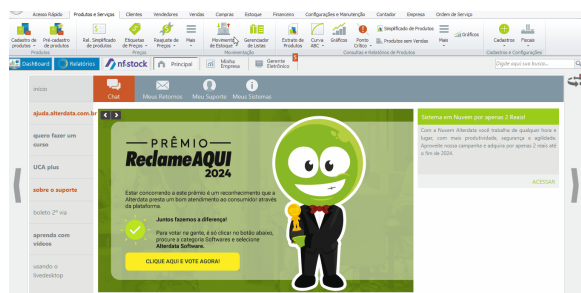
Acesso Rápido | Produtos e Serviços | Clientes | Vendedores | Vendas | Compras | Estoque | Financeiro | Configurações e Manutenção | Contador | Empresa | Ordem de Serviço

Cadastro de produtos | Pré-cadastro de produtos | Rel. Simplificado de produtos | Etiquetas de Preços | Reajuste de Preços | Mais | Movimento de Estoque | Gerenciador de Listas | Extrato de Produtos | Curva ABC | Gráficos | Ponto Crítico | Simplificado de Produtos | Produtos sem Vendas | Mais | Gráficos | Cadastros | Fiscais

Produtos | Preços | Movimentação | Consultas e Relatórios de Produtos | Cadastros e Configurações

Dashboard | Relatórios | nf.stock | Principal | Minha Empresa | Gerente Eletrônico

Digite aqui sua busca...

início

ajude.alterdata.com.br

quero fazer um curso

UCA plus

sobre o suporte

boleto 2ª via

aprenda com vídeos

usando o livedesktop

Chat | Meus Retornos | Meu Suporte | Meus Sistemas

PRÊMIO
ReclameAQUI
2024

Estar concorrendo a este prêmio é um reconhecimento que a Alterdata presta um bom atendimento ao consumidor através da plataforma.

Juntos faremos a diferença!

Para votar na gente, é só clicar no botão abaixo, procure a categoria Softwares e selecione Alterdata Software.

CLIQUE AQUI E VOTE AGORA!

Sistema em Nuvem por apenas 2 Reais!

Com a Nuvem Alterdata você trabalha de qualquer lugar, com mais produtividade, segurança e agilidade. Aproveite nossa campanha e adquira por apenas 2 reais até o fim de 2024.

ACESSAR